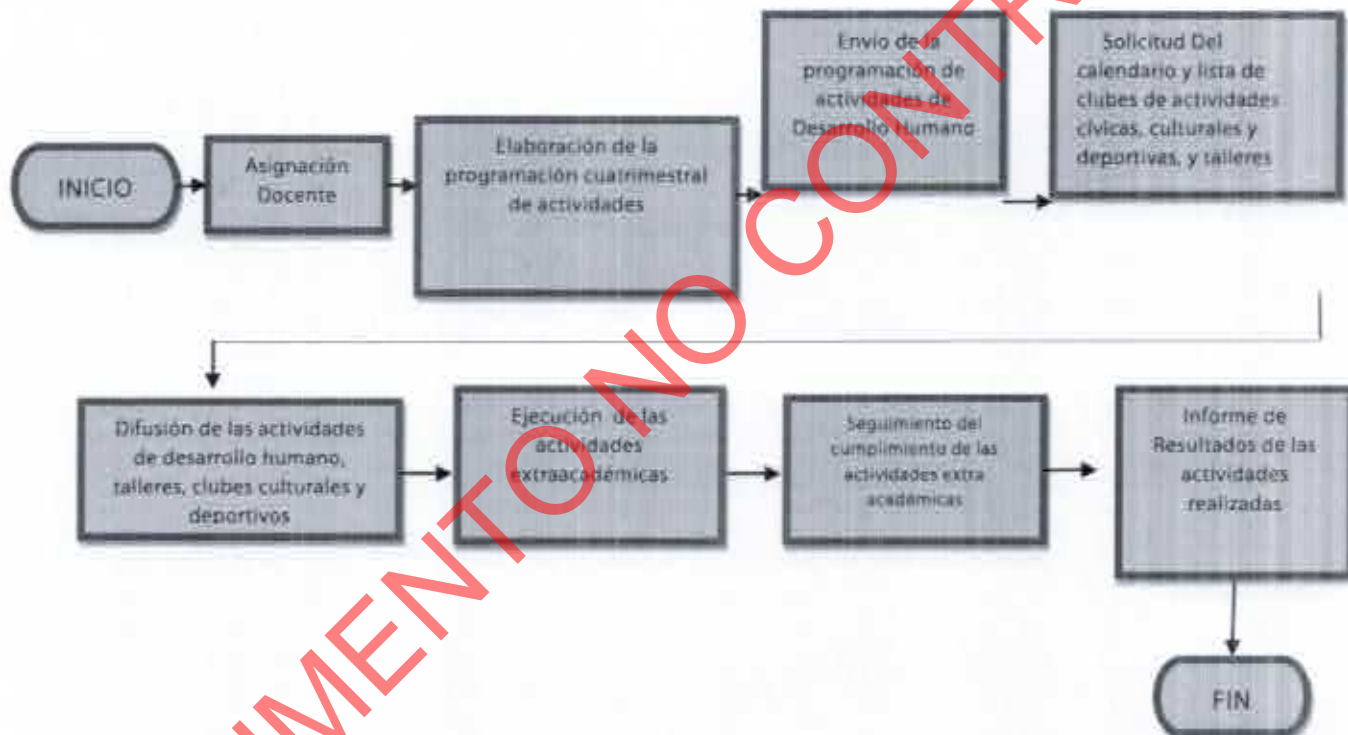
INICIO

Asignación Docente

Elaboración de la programación cuatrimestral de actividades

Envío de la programación de actividades de Desarrollo Humano

Solicitud Del calendario y lista de clubes de actividades cívicas, culturales y deportivas, y talleres

Difusión de las actividades de desarrollo humano, talleres, clubes culturales y deportivos

Ejecución de las actividades extraacadémicas

Seguimiento del cumplimiento de las actividades extra académicas

Informe de Resultados de las actividades realizadas

FIN

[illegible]UMENTO NO CONTR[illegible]